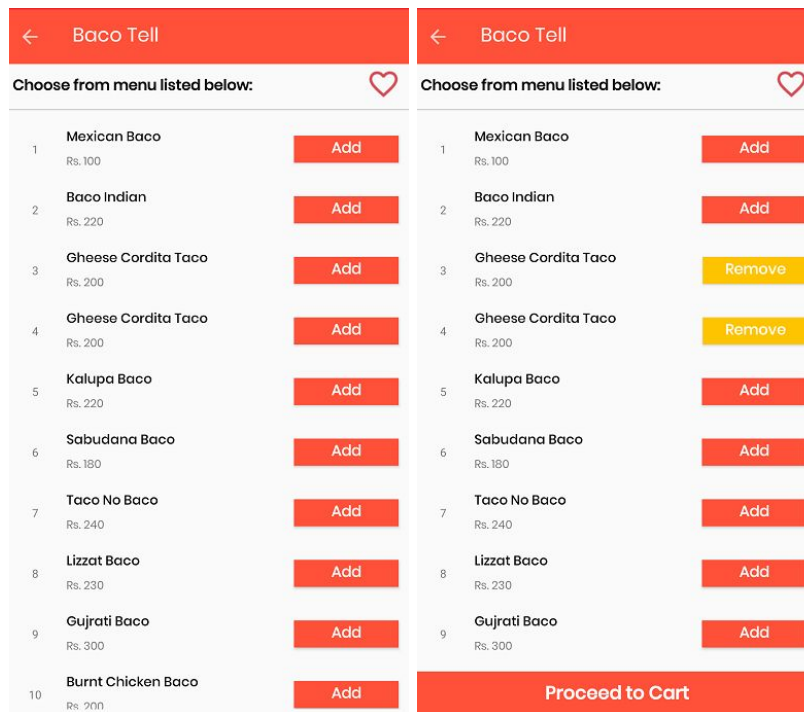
← Baco Tell

Choose from menu listed below:

1 Mexican Baco
Rs. 100
Add

2 Baco Indian
Rs. 220
Add

3 Gheese Cordita Taco
Rs. 200
Add

4 Gheese Cordita Taco
Rs. 200
Add

5 Kalupa Baco
Rs. 220
Add

6 Sabudana Baco
Rs. 180
Add

7 Taco No Baco
Rs. 240
Add

8 Lizzat Baco
Rs. 230
Add

9 Gujrati Baco
Rs. 300
Add

10 Burnt Chicken Baco
Rs. 200
Add

← Baco Tell

Choose from menu listed below:

1 Mexican Baco
Rs. 100
Add

2 Baco Indian
Rs. 220
Add

3 Gheese Cordita Taco
Rs. 200
Remove

4 Gheese Cordita Taco
Rs. 200
Remove

5 Kalupa Baco
Rs. 220
Add

6 Sabudana Baco
Rs. 180
Add

7 Taco No Baco
Rs. 240
Add

8 Lizzat Baco
Rs. 230
Add

9 Gujrati Baco
Rs. 300
Add

Proceed to Cart